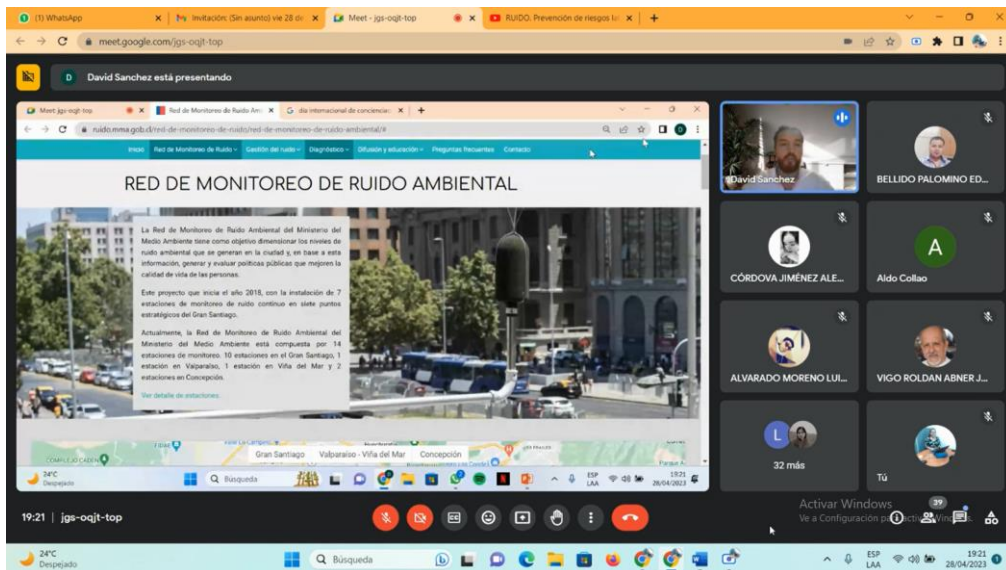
(1) WhatsApp
Invitación: (Sin asunto) vie 28 de
Meet - jgs-oqjt-top
RUIDO. Prevención de riesgos la
meet.google.com/jgs-oqjt-top

David Sanchez está presentando

Meet jgs-oqjt-top
Red de Monitoreo de Ruido Amb
dia internacional de concienciac
ruido.mma.gob.cl/red-de-monitoreo-de-ruido/red-de-monitoreo-de-ruido-ambiental/#

Inicio | Red de Monitoreo de Ruido | Gestión del ruido | Diagnóstico | Difusión y educación | Preguntas Recuentes | Contacto

RED DE MONITOREO DE RUIDO AMBIENTAL

La Red de Monitoreo de Ruido Ambiental del Ministerio del Medio Ambiente tiene como objetivo dimensionar los niveles de ruido ambiental que se generan en la ciudad y, en base a esta información, generar y evaluar políticas públicas que mejoren la calidad de vida de las personas.

Este proyecto que inició el año 2018, con la instalación de 7 estaciones de monitoreo de ruido continuo en siete puntos estratégicos del Gran Santiago.

Actualmente, la Red de Monitoreo de Ruido Ambiental del Ministerio del Medio Ambiente está compuesta por 14 estaciones de monitoreo. 10 estaciones en el Gran Santiago, 1 estación en Valparaíso, 1 estación en Viña del Mar y 2 estaciones en Concepción.

Ver detalle de estaciones

Gran Santiago | Valparaíso - Viña del Mar | Concepción

24°C Despejado
Búsqueda
ESP LAA 19:21 28/04/2023

David Sanchez
BELLIDO PALOMINO ED...
CÓRDOVA JIMÉNEZ ALE...
A
Aldo Collao
ALVARADO MORENO LUI...
VIGO ROLDAN ABNER J...
L
32 más
Tú

Activar Windows
Ve a Configuración para activar Windows.
39

19:21 | jgs-oqjt-top

24°C Despejado
Búsqueda
ESP LAA 19:21 28/04/2023